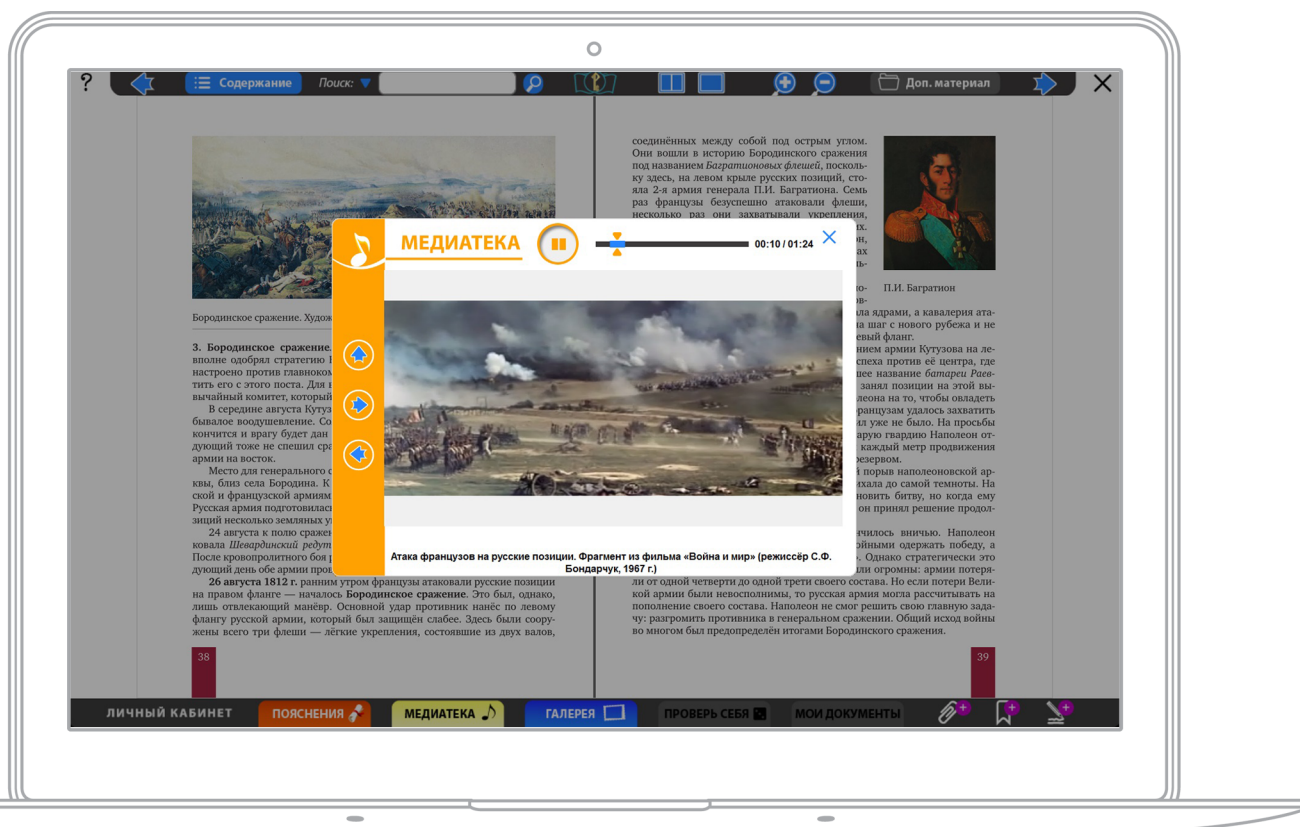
?

Содержание

Поиск:

Доп. материал

Бородинское сражение. Худож

3. Бородинское сражение. вполне одобрял стратегию настроено против главноком тить его с этого поста. Для вычайный комитет, который

В середине августа Кутуз бывалое воодушевление. Со кончится и врагу будет дан дующий тоже не спешил сра армии на восток.

Место для генерального с квы, близ села Бородина. К ской и французской армиям Русская армия подготовилас зиций несколько земляных у

24 августа к полю сражен ковала *Шевардинский редут* После кровопролитного боя дующий день обе армии прово

**26 августа 1812 г.** ранним утром французы атаковали русские позиции на правом фланге — началось **Бородинское сражение**. Это был, однако, лишь отвлекающий манёвр. Основной удар противник нанёс по левому флангу русской армии, который был защищён слабее. Здесь были сооружены всего три флеши — лёгкие укрепления, состоявшие из двух валов,

38

соединённых между собой под острым углом. Они вошли в историю Бородинского сражения под названием *Багратионовых флешей*, поскольку здесь, на левом крыле русских позиций, стояла 2-я армия генерала П.И. Багратиона. Семь раз французы безуспешно атаковали флеши, несколько раз они захватывали укрепления,

П.И. Багратион

ла ядрами, а кавалерия ата- на шаг с нового рубежа и не евый фланг.
нием армии Кутузова на ле- спеха против её центра, где шее название *батареи Раев-* занял позиции на этой вы- леона на то, чтобы овладеть ранцузам удалось захватить л уже не было. На просьбы арую гвардию Наполеон от- каждый метр продвижения резервом.
й порыв наполеоновской ар- ихала до самой темноты. На новить битву, но когда ему он принял решение продол-

чилось вничью. Наполеон йными одержать победу, а . Однако стратегически это ли огромны: армии потеряли от одной четверти до одной трети своего состава. Но если потери Великой армии были невосполнимы, то русская армия могла рассчитывать на пополнение своего состава. Наполеон не смог решить свою главную задачу: разгромить противника в генеральном сражении. Общий исход войны во многом был предопределён итогами Бородинского сражения.

39

МЕДИАТЕКА

00:10 / 01:24

Атака французов на русские позиции. Фрагмент из фильма «Война и мир» (режиссёр С.Ф. Бондарчук, 1967 г.)

ЛИЧНЫЙ КАБИНЕТ

ПОЯСНЕНИЯ

МЕДИАТЕКА

ГАЛЕРЕЯ

ПРОВЕРЬ СЕБЯ

МОИ ДОКУМЕНТЫ